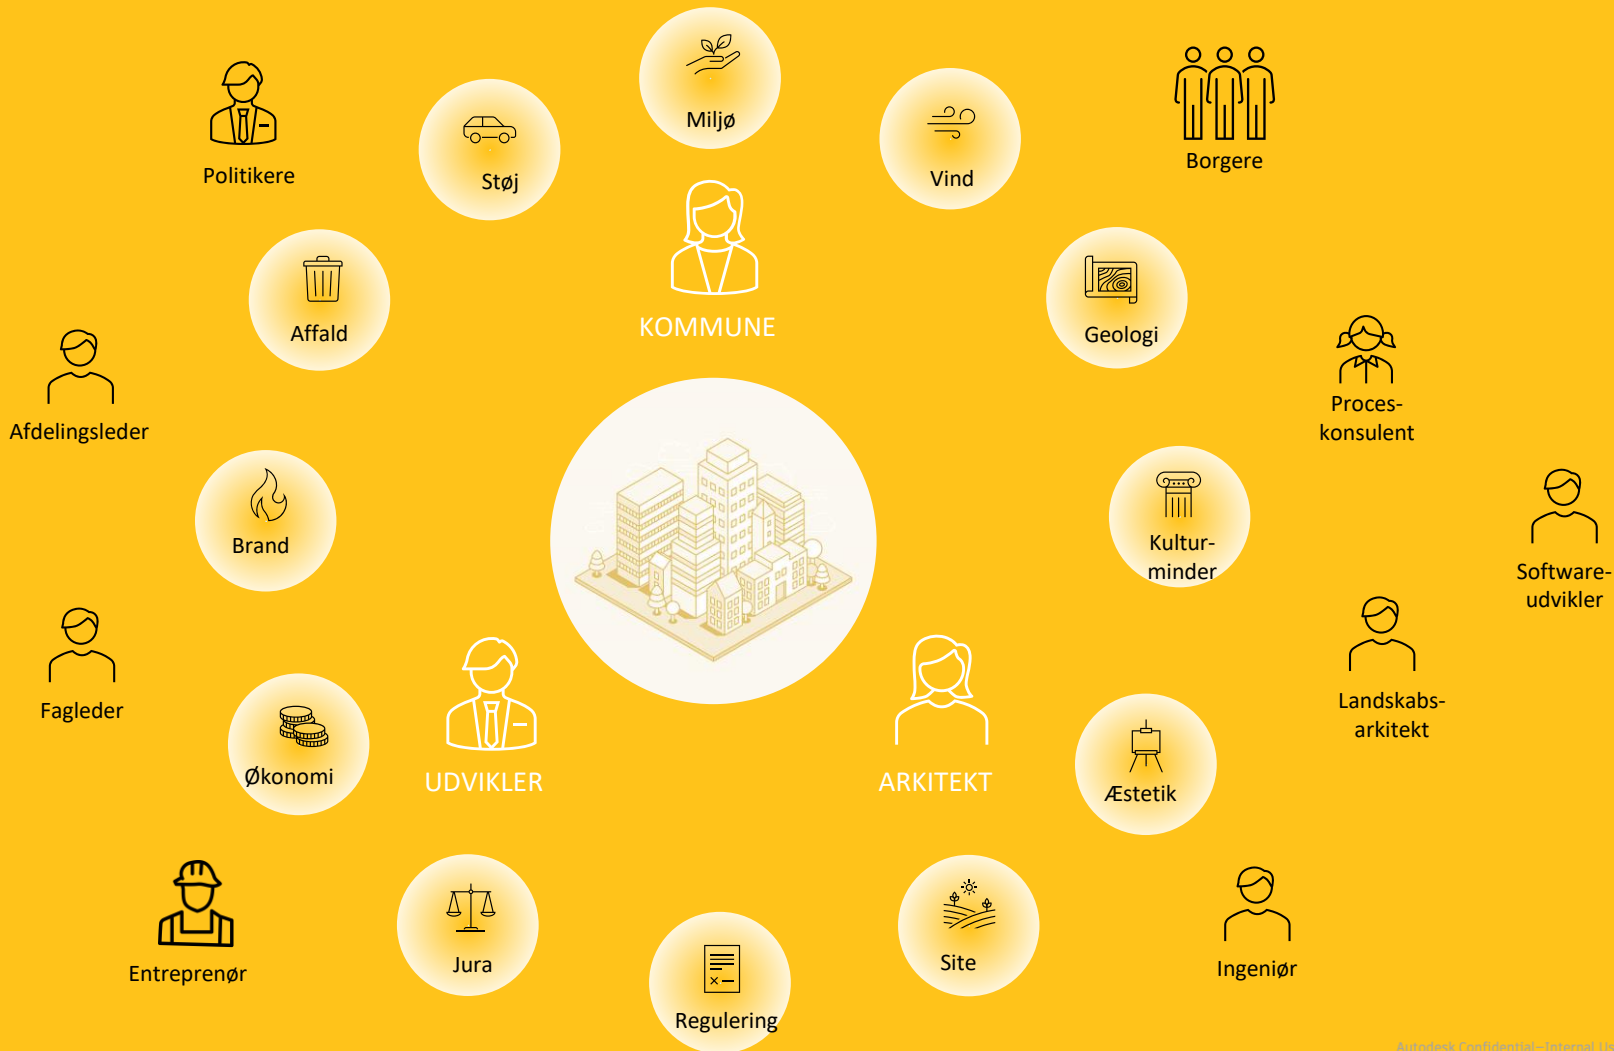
Politikere

Støj

Miljø

Vind

Borgere

KOMMUNE

Affald

Geologi

Afdelingsleder

Proceskonsulent

Brand

Kulturminder

Softwareudvikler

Fagleder

Landskabsarkitekt

Økonomi

UDVIKLER

ARKITEKT

Æstetik

Entreprenør

Jura

Site

Ingeniør

Regulering

Autodesk Confidential – Internal Us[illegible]